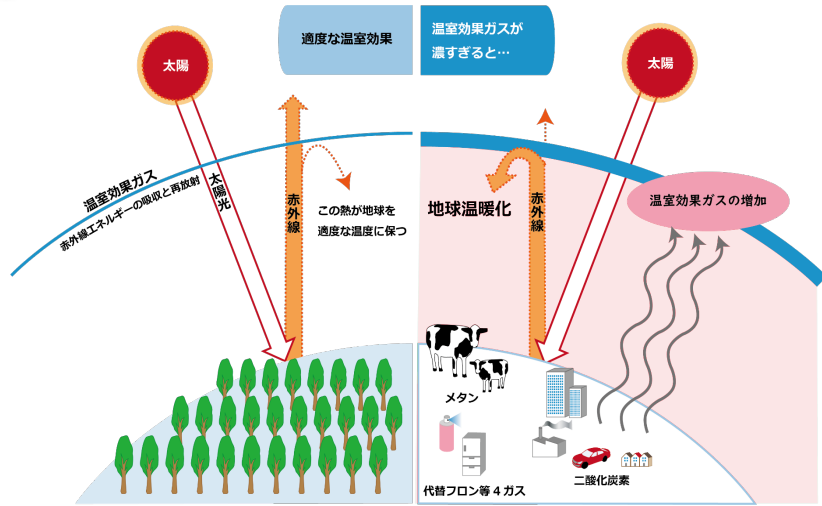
適度な温室効果

温室効果ガスが濃すぎると…

太陽

太陽

温室効果ガス

赤外線エネルギーの吸収と再放射

太陽光

赤外線

この熱が地球を適度な温度に保つ

地球温暖化

赤外線

温室効果ガスの増加

メタン

代替フロン等４ガス

二酸化炭素